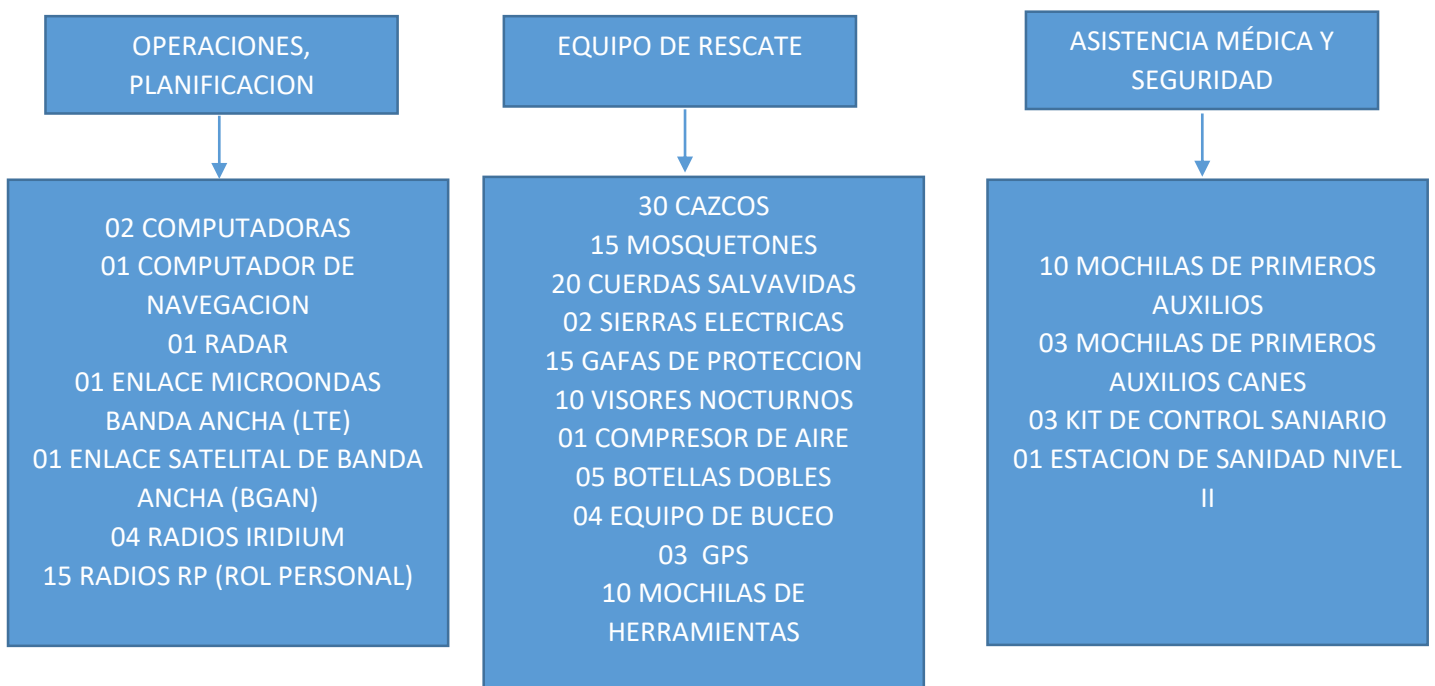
OPERACIONES, PLANIFICACION

02 COMPUTADORAS
01 COMPUTADOR DE NAVEGACION
01 RADAR
01 ENLACE MICROONDAS BANDA ANCHA (LTE)
01 ENLACE SATELITAL DE BANDA ANCHA (BGAN)
04 RADIOS IRIDIUM
15 RADIOS RP (ROL PERSONAL)

EQUIPO DE RESCATE

30 CAZCOS
15 MOSQUETONES
20 CUERDAS SALVAVIDAS
02 SIERRAS ELECTRICAS
15 GAFAS DE PROTECCION
10 VISORES NOCTURNOS
01 COMPRESOR DE AIRE
05 BOTELLAS DOBLES
04 EQUIPO DE BUCEO
03 GPS
10 MOCHILAS DE HERRAMIENTAS

ASISTENCIA MÉDICA Y SEGURIDAD

10 MOCHILAS DE PRIMEROS AUXILIOS
03 MOCHILAS DE PRIMEROS AUXILIOS CANES
03 KIT DE CONTROL SANIARIO
01 ESTACION DE SANIDAD NIVEL II